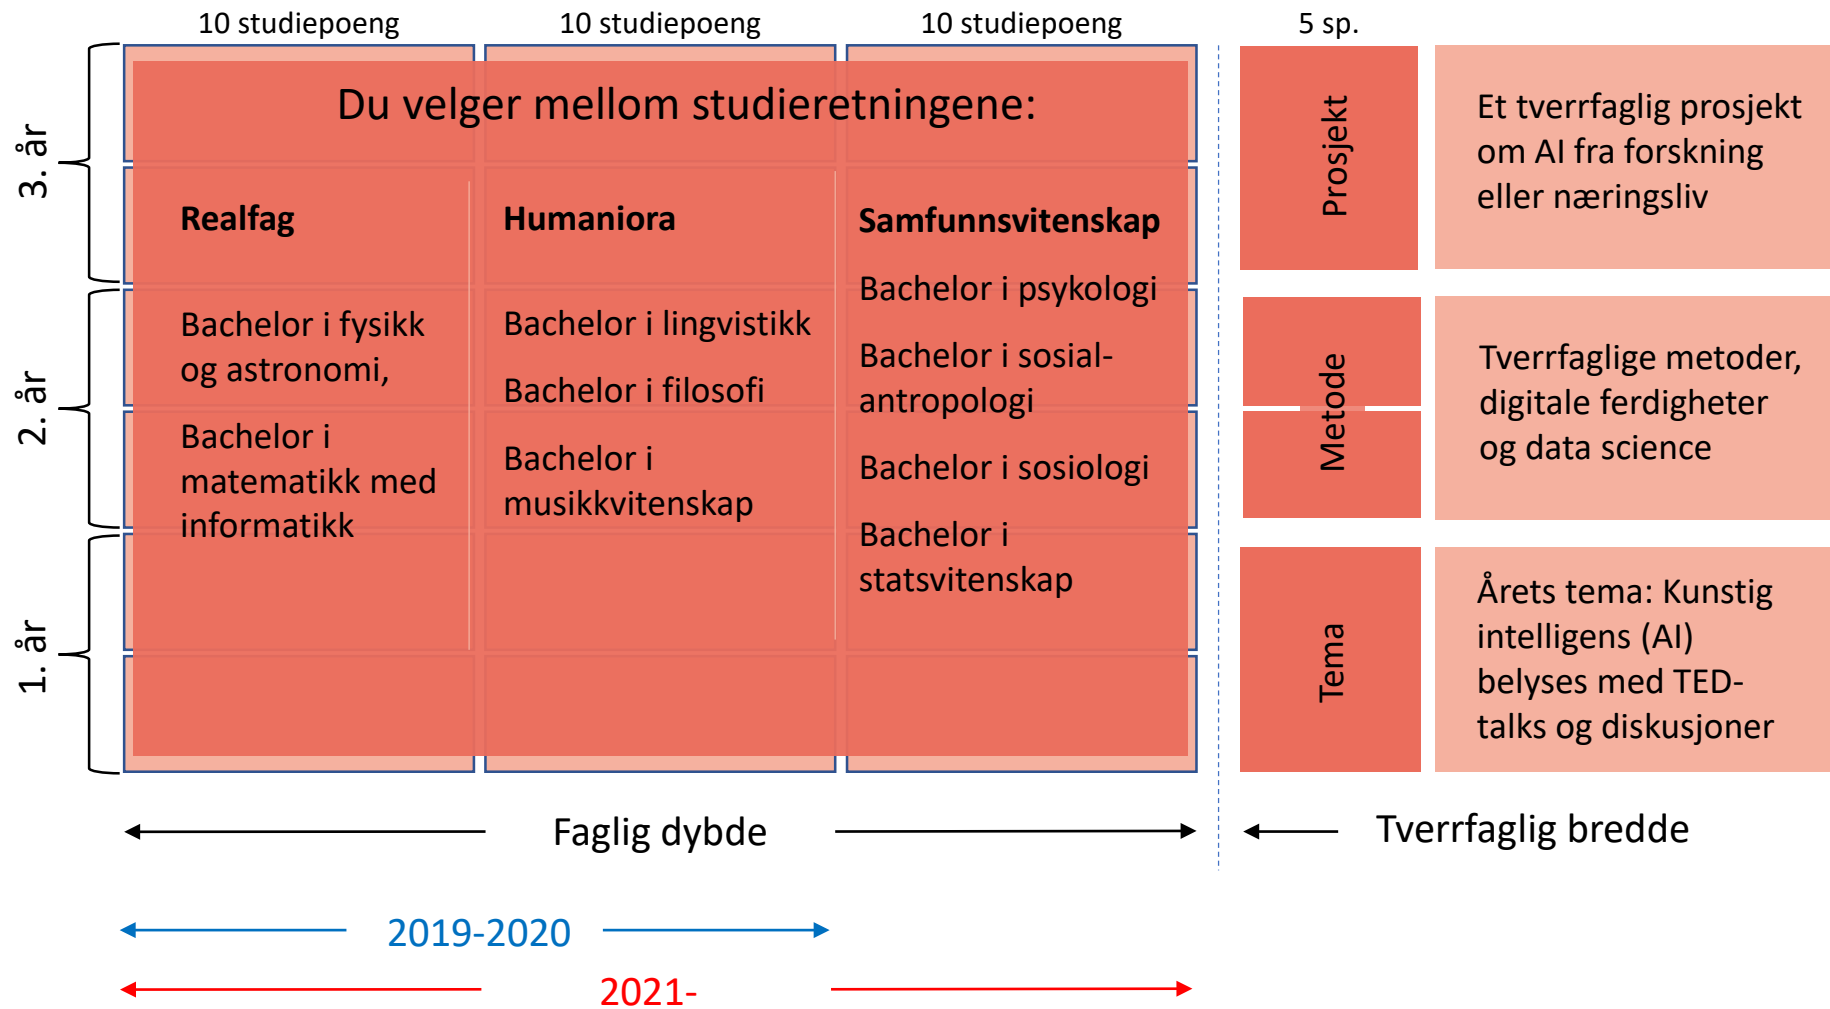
10 studiepoeng

10 studiepoeng

10 studiepoeng

5 sp.

3. år

2. år

1. år

Du velger mellom studieretningene:

Realfag

Bachelor i fysikk og astronomi,

Bachelor i matematikk med informatikk

Humaniora

Bachelor i lingvistikk

Bachelor i filosofi

Bachelor i musikkvitenskap

Samfunnsvitenskap

Bachelor i psykologi

Bachelor i sosialantropologi

Bachelor i sosiologi

Bachelor i statsvitenskap

Prosjekt

Et tverrfaglig prosjekt om AI fra forskning eller næringsliv

Metode

Tverrfaglige metoder, digitale ferdigheter og data science

Tema

Årets tema: Kunstig intelligens (AI) belyses med TED-talks og diskusjoner

Faglig dybde

Tverrfaglig bredde

2019-2020

2021-